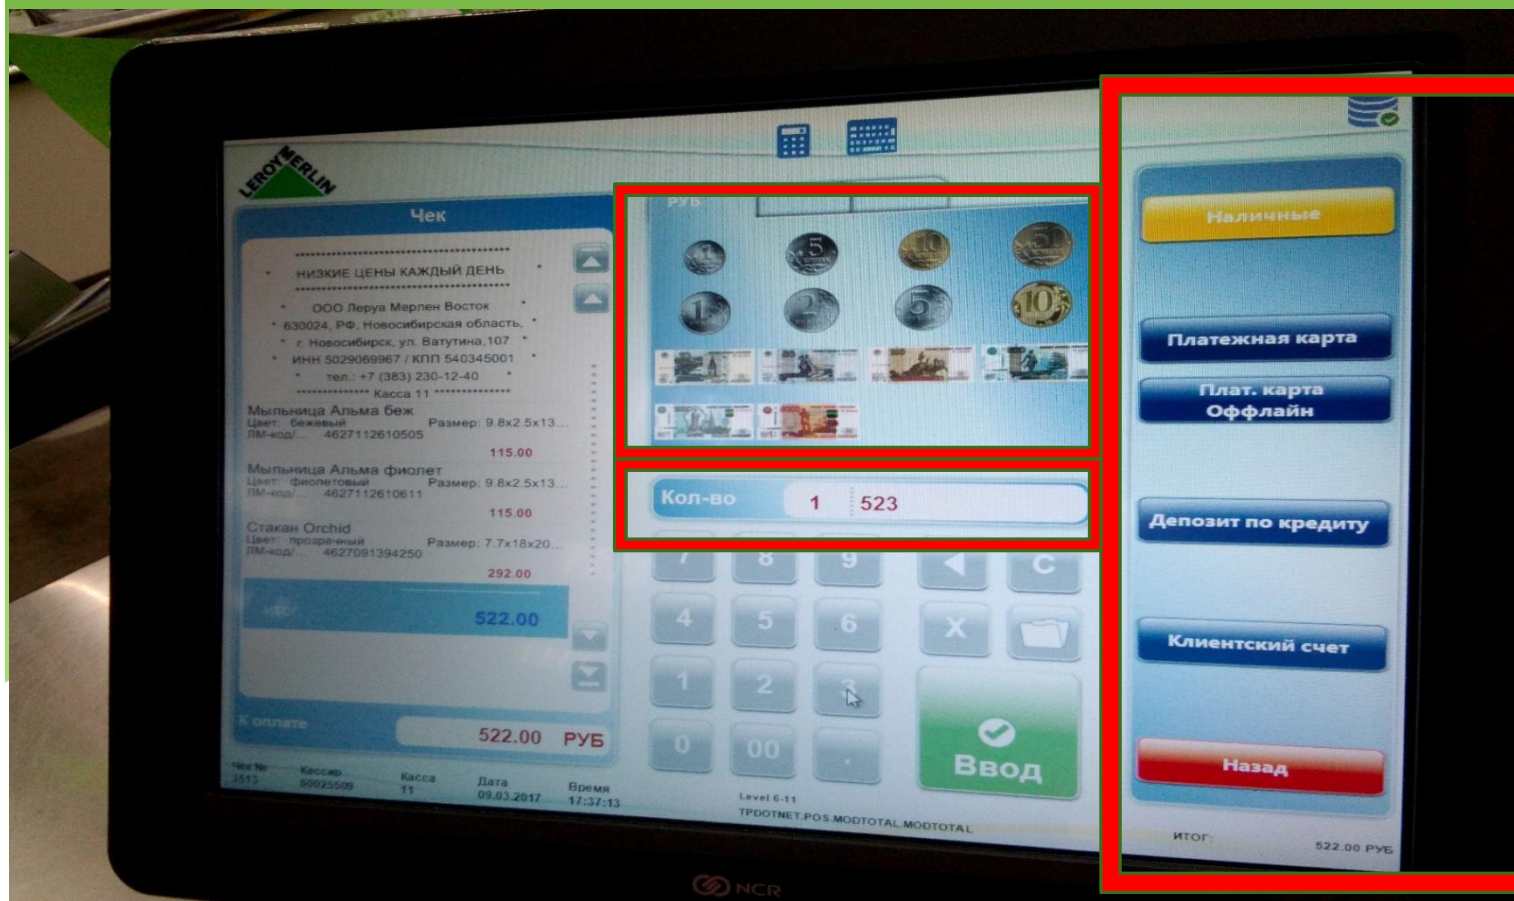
LEROY MERLIN

Чек

НИЗКИЕ ЦЕНЫ КАЖДЫЙ ДЕНЬ

ООО Леруа Мерлен Восток
630024, РФ, Новосибирская область,
г. Новосибирск, ул. Ватутина,107
ИНН 5029069967 / КПП 540345001
тел.: +7 (383) 230-12-40
Касса 11

Мыльница Альма беж
Цвет: бежевый Размер: 9.8x2.5x13...
ЛМ-код/... 4627112610505
115.00

Мыльница Альма фиолет
Цвет: фиолетовый Размер: 9.8x2.5x13...
ЛМ-код/... 4627112610611
115.00

Стакан Orchid
Цвет: прозрачный Размер: 7.7x18x20...
ЛМ-код/... 4627091394250
292.00

Итог 522.00

К оплате 522.00 РУБ

Чек № 2513 Кассир 60025509 Касса 11 Дата 09.03.2017 Время 17:37:13

РУБ

Кол-во 1 523

7 8 9 C
4 5 6 X
1 2 3
0 00 .
Ввод

Level 6-11
TPDOTNET.POS.MODTOTAL.MODTOTAL

Наличные
Платежная карта
Плат. карта Оффлайн
Депозит по кредиту
Клиентский счет
Назад

Итог: 522.00 РУБ

NCR